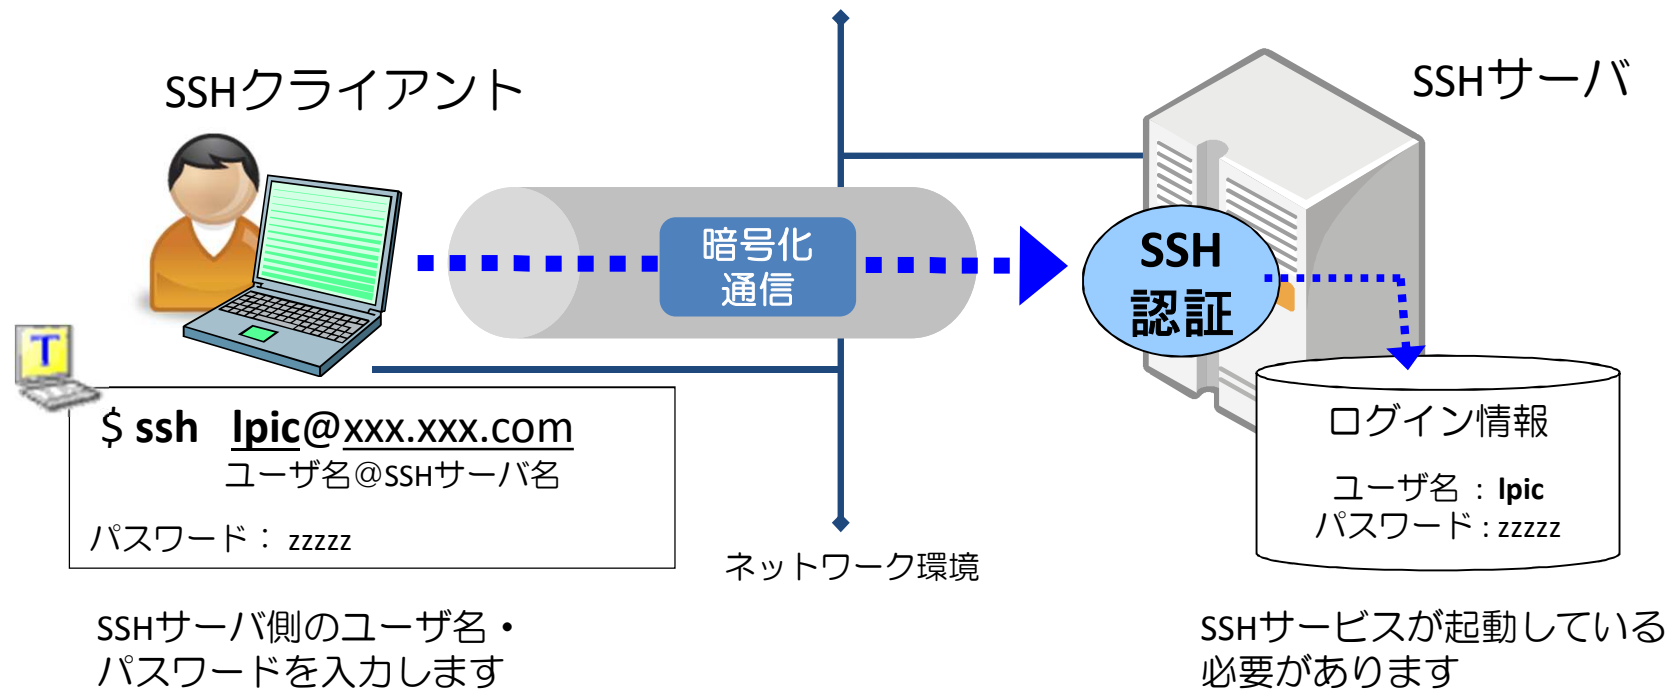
SSHクライアント

SSHサーバ

暗号化
通信

SSH
認証

T

$ ssh lpic@xxx.xxx.com
ユーザ名@SSHサーバ名

パスワード： zzzzz

ネットワーク環境

ログイン情報

ユーザ名 ： lpic
パスワード：zzzzz

SSHサーバ側のユーザ名・
パスワードを入力します

SSHサービスが起動している
必要があります